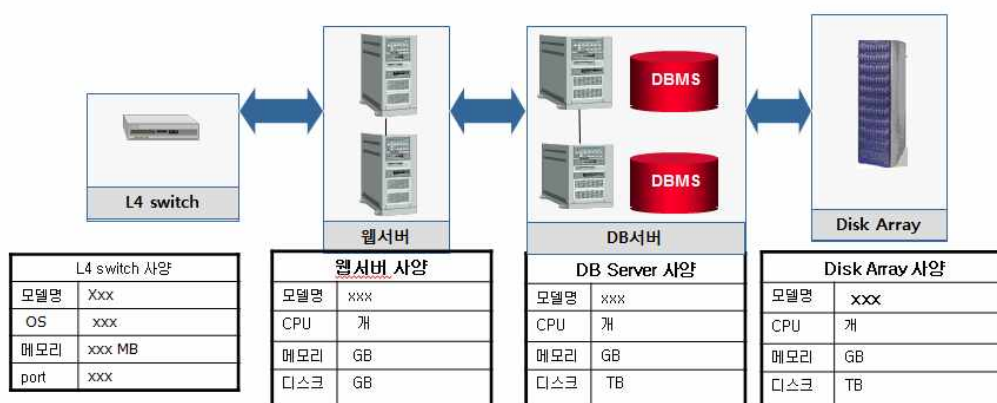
L4 switch

웹서버

DBMS

DBMS

DB서버

Disk Array

| L4 switch 사양 | |
|---|---|
| 모델명 | Xxx |
| OS | xxx |
| 메모리 | xxx MB |
| port | xxx |

| 웹서버 사양 | |
|---|---|
| 모델명 | xxx |
| CPU | 개 |
| 메모리 | GB |
| 디스크 | GB |

| DB Server 사양 | |
|---|---|
| 모델명 | xxx |
| CPU | 개 |
| 메모리 | GB |
| 디스크 | TB |

| Disk Array 사양 | |
|---|---|
| 모델명 | xxx |
| CPU | 개 |
| 메모리 | GB |
| 디스크 | TB |